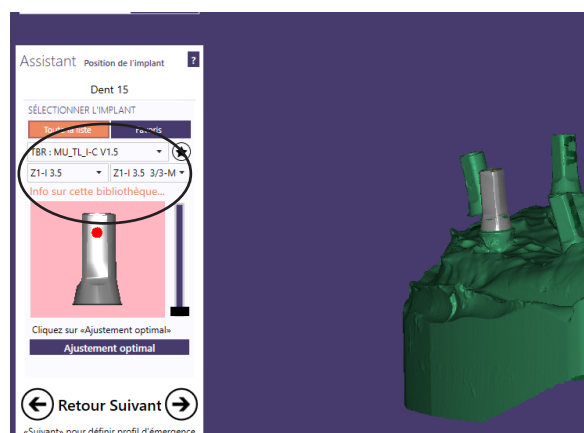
Assistant Position de l'implant ?

Dent 15

SÉLECTIONNER L'IMPLANT

Toute la liste Favoris

TBR : MU_TL_I-C V1.5

Z1-I 3.5

Z1-I 3.5 3/3-M

Info sur cette bibliothèque...

Cliquez sur «Ajustement optimal»

Ajustement optimal

Retour Suivant

«Suivant» pour définir profil d'émergence